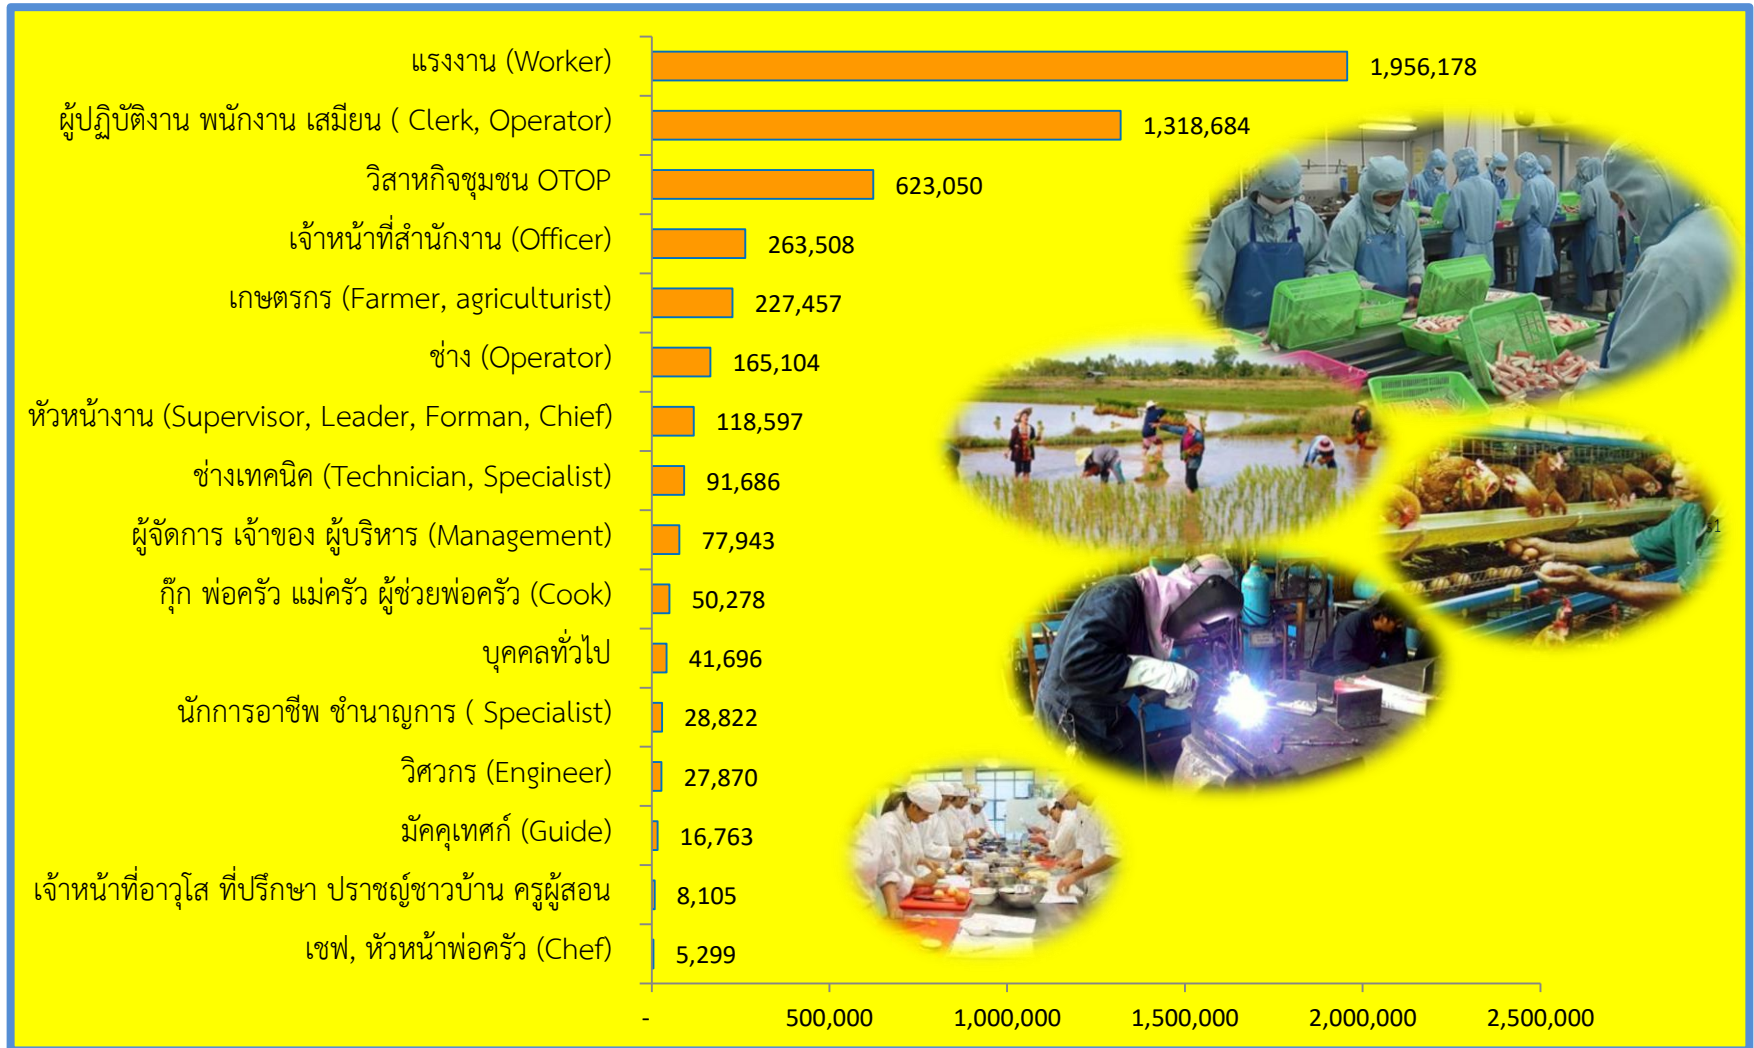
| Category | Value |
|---|---|
| แรงงาน (Worker) | 1,956,178 |
| ผู้ปฏิบัติงาน พนักงาน เสมียน ( Clerk, Operator) | 1,318,684 |
| วิสาหกิจชุมชน OTOP | 623,050 |
| เจ้าหน้าที่สำนักงาน (Officer) | 263,508 |
| เกษตรกร (Farmer, agriculturist) | 227,457 |
| ช่าง (Operator) | 165,104 |
| หัวหน้างาน (Supervisor, Leader, Forman, Chief) | 118,597 |
| ช่างเทคนิค (Technician, Specialist) | 91,686 |
| ผู้จัดการ เจ้าของ ผู้บริหาร (Management) | 77,943 |
| กุ๊ก พ่อครัว แม่ครัว ผู้ช่วยพ่อครัว (Cook) | 50,278 |
| บุคคลทั่วไป | 41,696 |
| นักการอาชีพ ชำนาญการ ( Specialist) | 28,822 |
| วิศวกร (Engineer) | 27,870 |
| มัคคุเทศก์ (Guide) | 16,763 |
| เจ้าหน้าที่อาวุโส ที่ปรึกษา ปราชญ์ชาวบ้าน ครูผู้สอน | 8,105 |
| เชฟ, หัวหน้าพ่อครัว (Chef) | 5,299 |

- 500,000 1,000,000 1,500,000 2,000,000 2,500,000